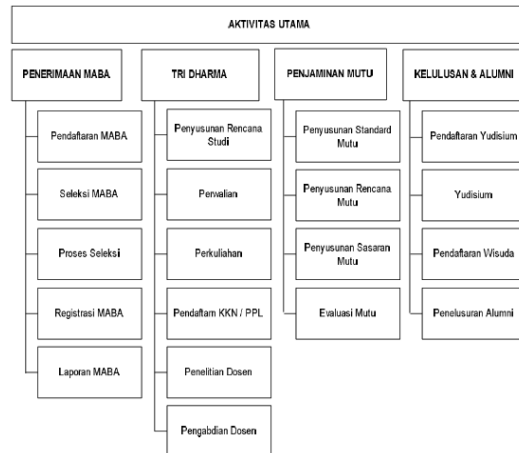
AKTIVITAS UTAMA

PENERIMAAN MABA

Pendaftaran MABA

Seleksi MABA

Proses Seleksi

Registrasi MABA

Laporan MABA

TRI DHARMA

Penyusunan Rencana Studi

Perwalian

Perkuliahan

Pendaftarn KKN / PPL

Penelitian Dosen

Pengabdian Dosen

PENJAMINAN MUTU

Penyusunan Standard Mutu

Penyusunan Rencana Mutu

Penyusunan Sasaran Mutu

Evaluasi Mutu

KELULUSAN & ALUMNI

Pendaftaran Yudisium

Yudisium

Pendaftaran Wisuda

Penelusuran Alumni